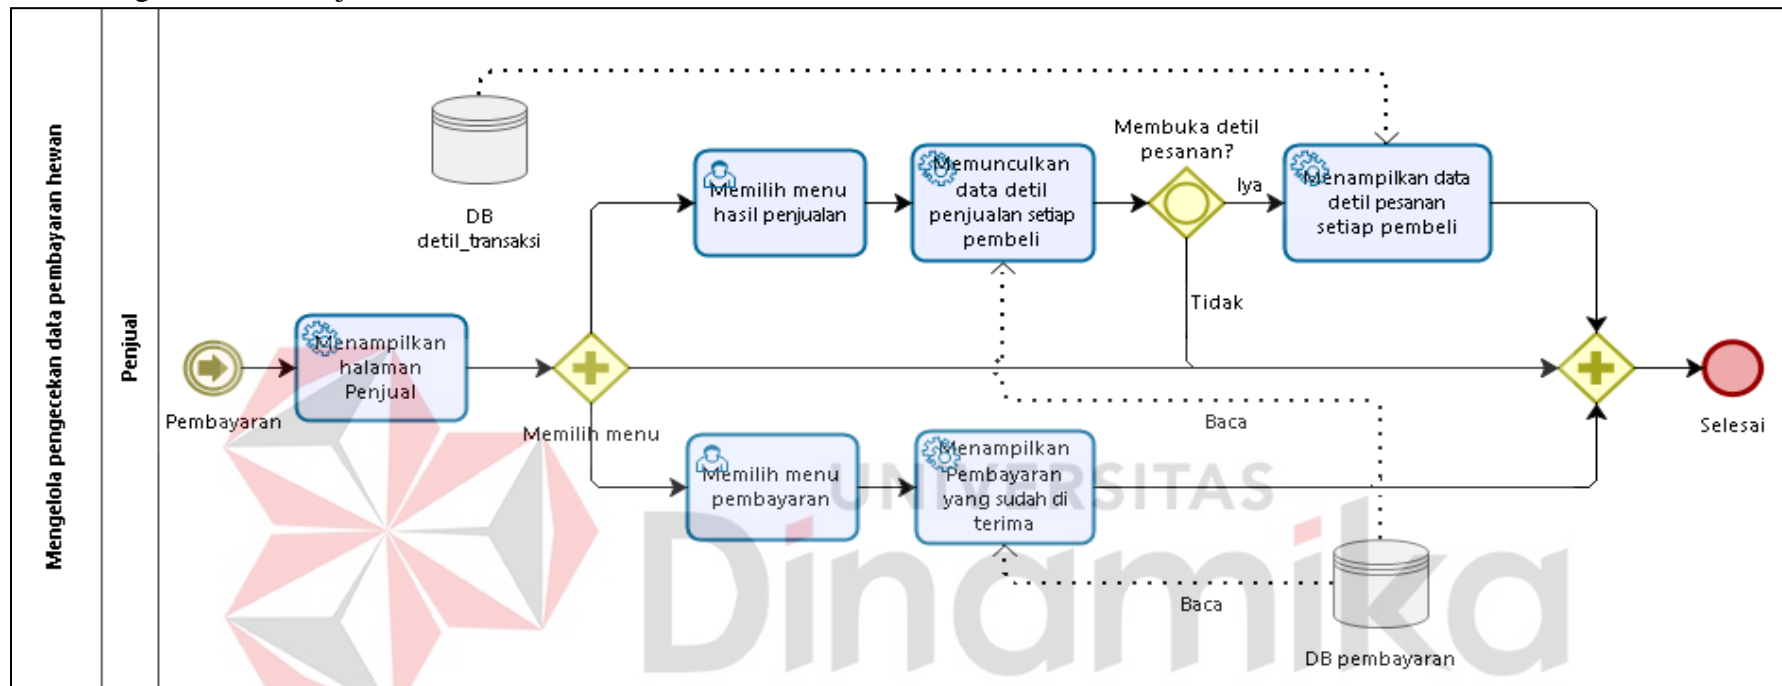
Mengelola pengecekan data pembayaran hewan

Penjual

DB detil_transaksi

Memilih menu hasil penjualan

Memunculkan data detil penjualan setiap pembeli

Membuka detil pesanan?

Iya

Menampilkan data detil pesanan setiap pembeli

Tidak

Pembayaran

Menampilkan halaman Penjual

Memilih menu

Baca

Selesai

Memilih menu pembayaran

Menampilkan Pembayaran yang sudah di terima

Baca

DB pembayaran

UNIVERSITAS Dinamika